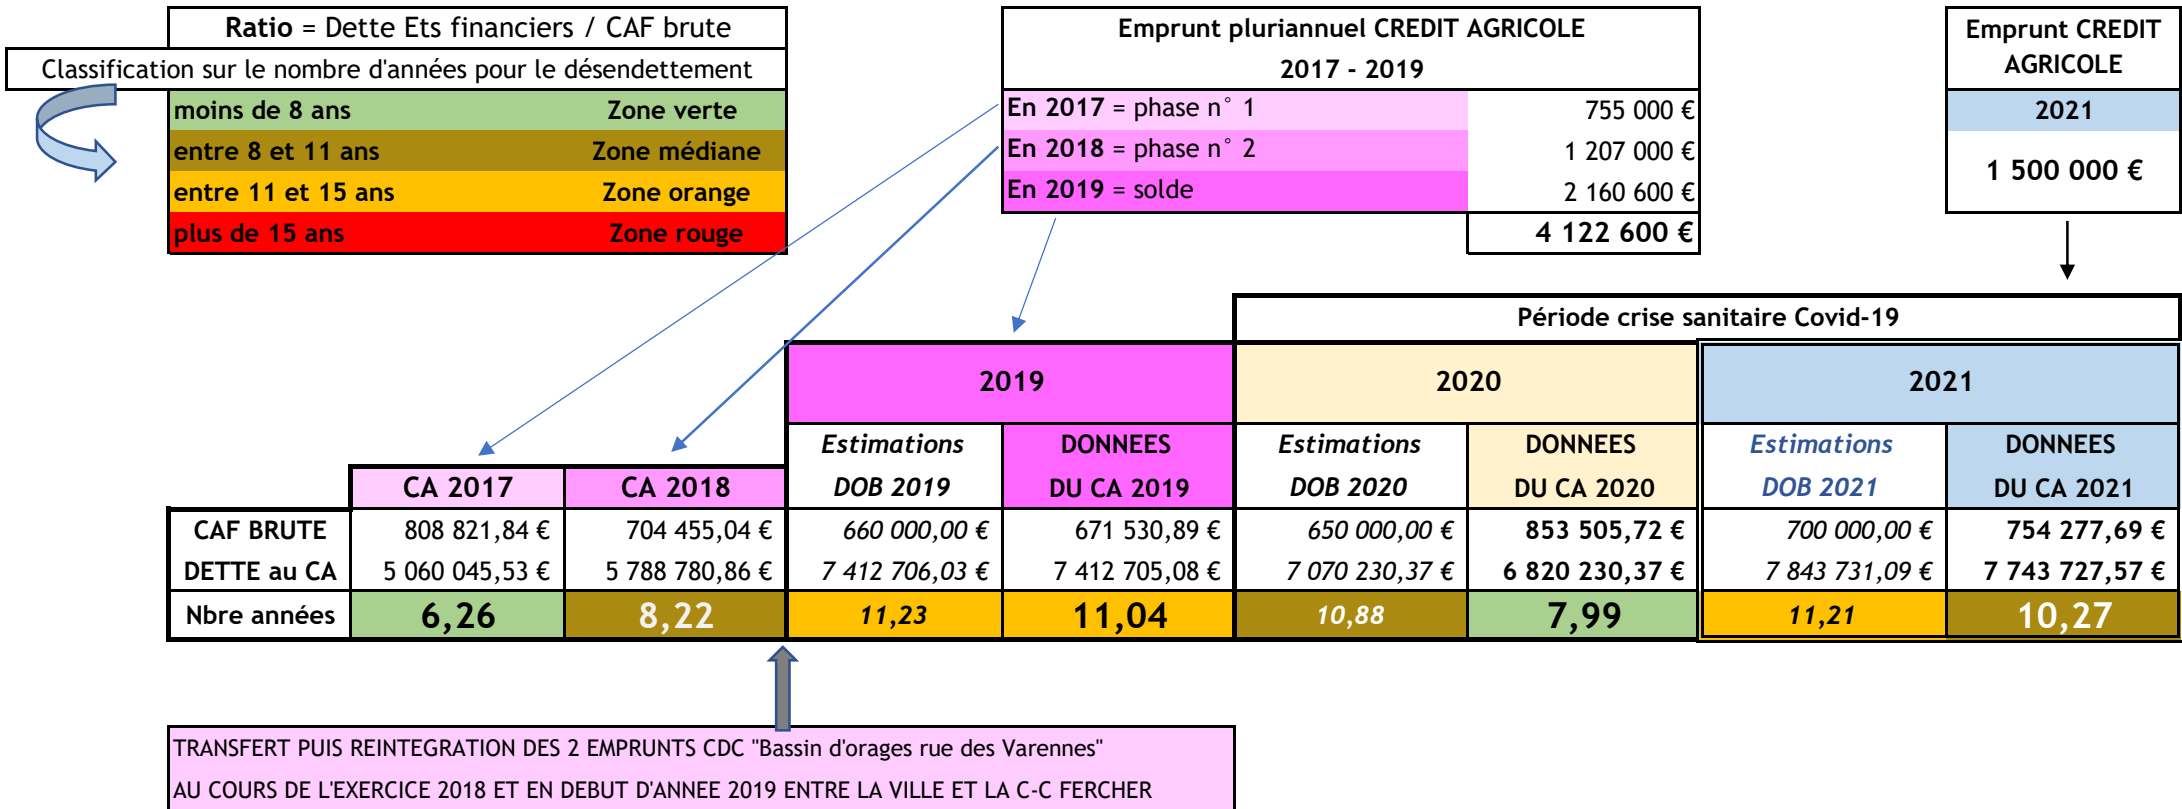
Ratio = Dette Ets financiers / CAF brute

Classification sur le nombre d'années pour le désendettement

| | |
|---|---|
| moins de 8 ans | Zone verte |
| entre 8 et 11 ans | Zone médiane |
| entre 11 et 15 ans | Zone orange |
| plus de 15 ans | Zone rouge |

Emprunt pluriannuel CREDIT AGRICOLE
2017 - 2019

| | |
|---|---|
| En 2017 = phase n° 1 | 755 000 € |
| En 2018 = phase n° 2 | 1 207 000 € |
| En 2019 = solde | 2 160 600 € |
| | 4 122 600 € |

Emprunt CREDIT AGRICOLE
2021
1 500 000 €

Période crise sanitaire Covid-19

| | CA 2017 | CA 2018 | 2019 Estimations DOB 2019 | 2019 DONNEES DU CA 2019 | 2020 Estimations DOB 2020 | 2020 DONNEES DU CA 2020 | 2021 Estimations DOB 2021 | 2021 DONNEES DU CA 2021 |
|---|---|---|---|---|---|---|---|---|
| CAF BRUTE | 808 821,84 € | 704 455,04 € | 660 000,00 € | 671 530,89 € | 650 000,00 € | 853 505,72 € | 700 000,00 € | 754 277,69 € |
| DETTE au CA | 5 060 045,53 € | 5 788 780,86 € | 7 412 706,03 € | 7 412 705,08 € | 7 070 230,37 € | 6 820 230,37 € | 7 843 731,09 € | 7 743 727,57 € |
| Nbre années | 6,26 | 8,22 | 11,23 | 11,04 | 10,88 | 7,99 | 11,21 | 10,27 |

TRANSFERT PUIS REINTEGRATION DES 2 EMPRUNTS CDC "Bassin d'orages rue des Varennes"
AU COURS DE L'EXERCICE 2018 ET EN DEBUT D'ANNEE 2019 ENTRE LA VILLE ET LA C-C FERCHER